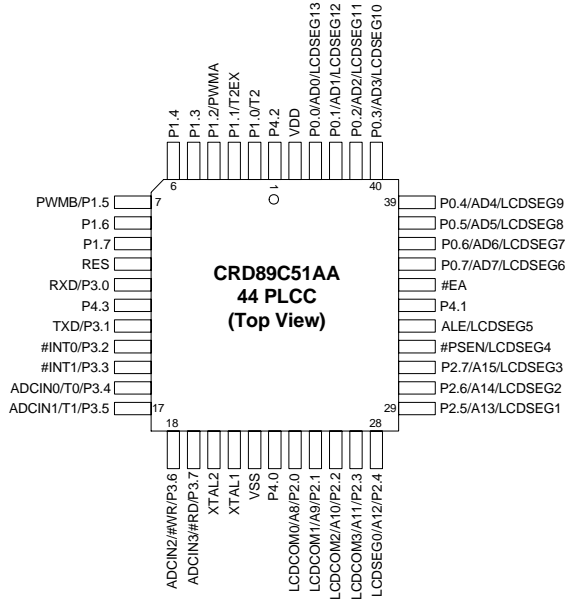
P1.4
P1.3
P1.2/PWMA
P1.1/T2EX
P1.0/T2
P4.2
VDD
P0.0/AD0/LCDSEG13
P0.1/AD1/LCDSEG12
P0.2/AD2/LCDSEG11
P0.3/AD3/LCDSEG10

6
1
40

PWMB/P1.5 7
P1.6
P1.7
RES
RXD/P3.0
P4.3
TXD/P3.1
#INT0/P3.2
#INT1/P3.3
ADCIN0/T0/P3.4
ADCIN1/T1/P3.5 17

CRD89C51AA
44 PLCC
(Top View)

39 P0.4/AD4/LCDSEG9
P0.5/AD5/LCDSEG8
P0.6/AD6/LCDSEG7
P0.7/AD7/LCDSEG6
#EA
P4.1
ALE/LCDSEG5
#PSEN/LCDSEG4
P2.7/A15/LCDSEG3
P2.6/A14/LCDSEG2
29 P2.5/A13/LCDSEG1

18
28

ADCIN2/#WR/P3.6
ADCIN3/#RD/P3.7
XTAL2
XTAL1
VSS
P4.0
LCDCOM0/A8/P2.0
LCDCOM1/A9/P2.1
LCDCOM2/A10/P2.2
LCDCOM3/A11/P2.3
LCDSEG0/A12/P2.4